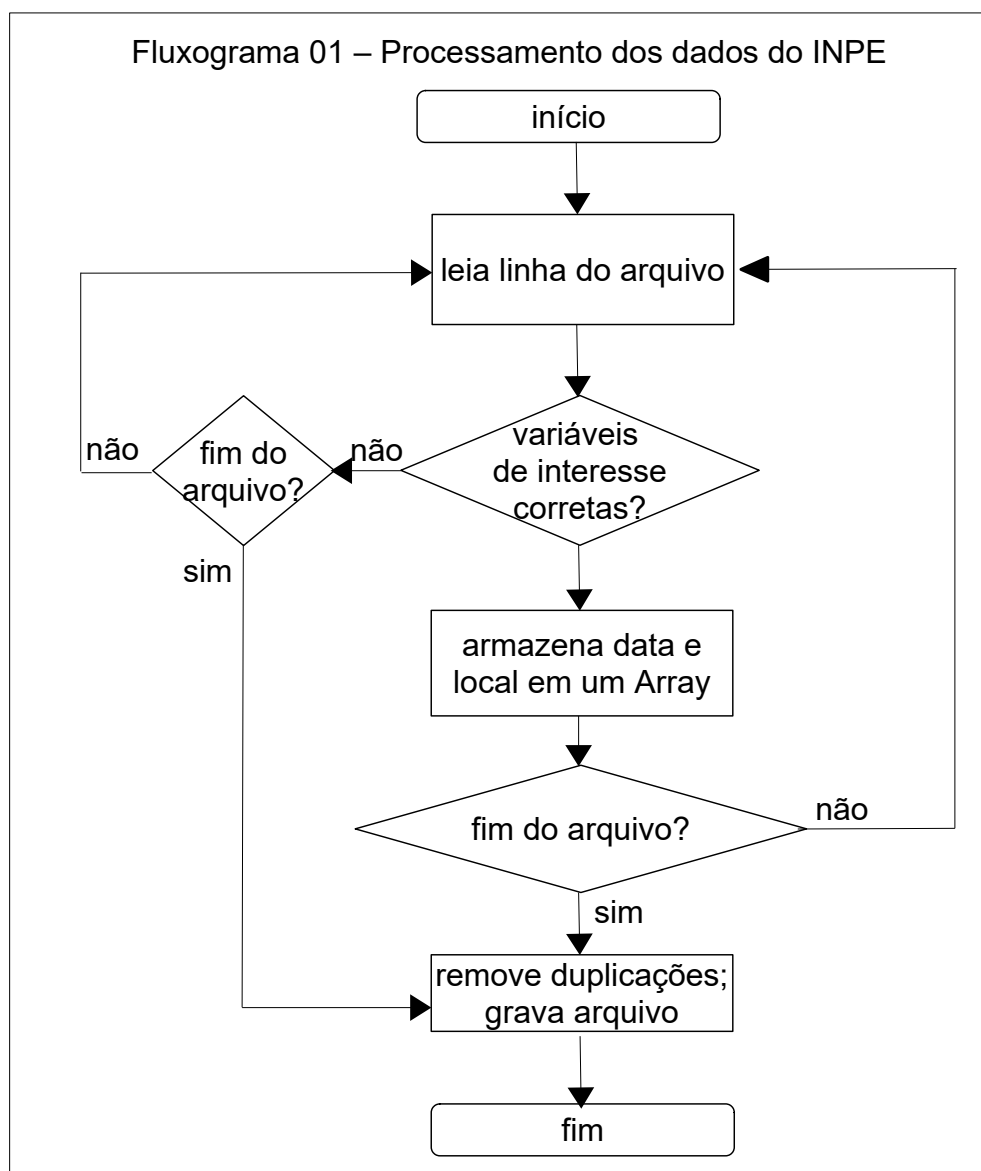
Fluxograma 01 – Processamento dos dados do INPE

início

leia linha do arquivo

variáveis de interesse corretas?

não

fim do arquivo?

não

sim

armazena data e local em um Array

fim do arquivo?

não

sim

remove duplicações; grava arquivo

fim